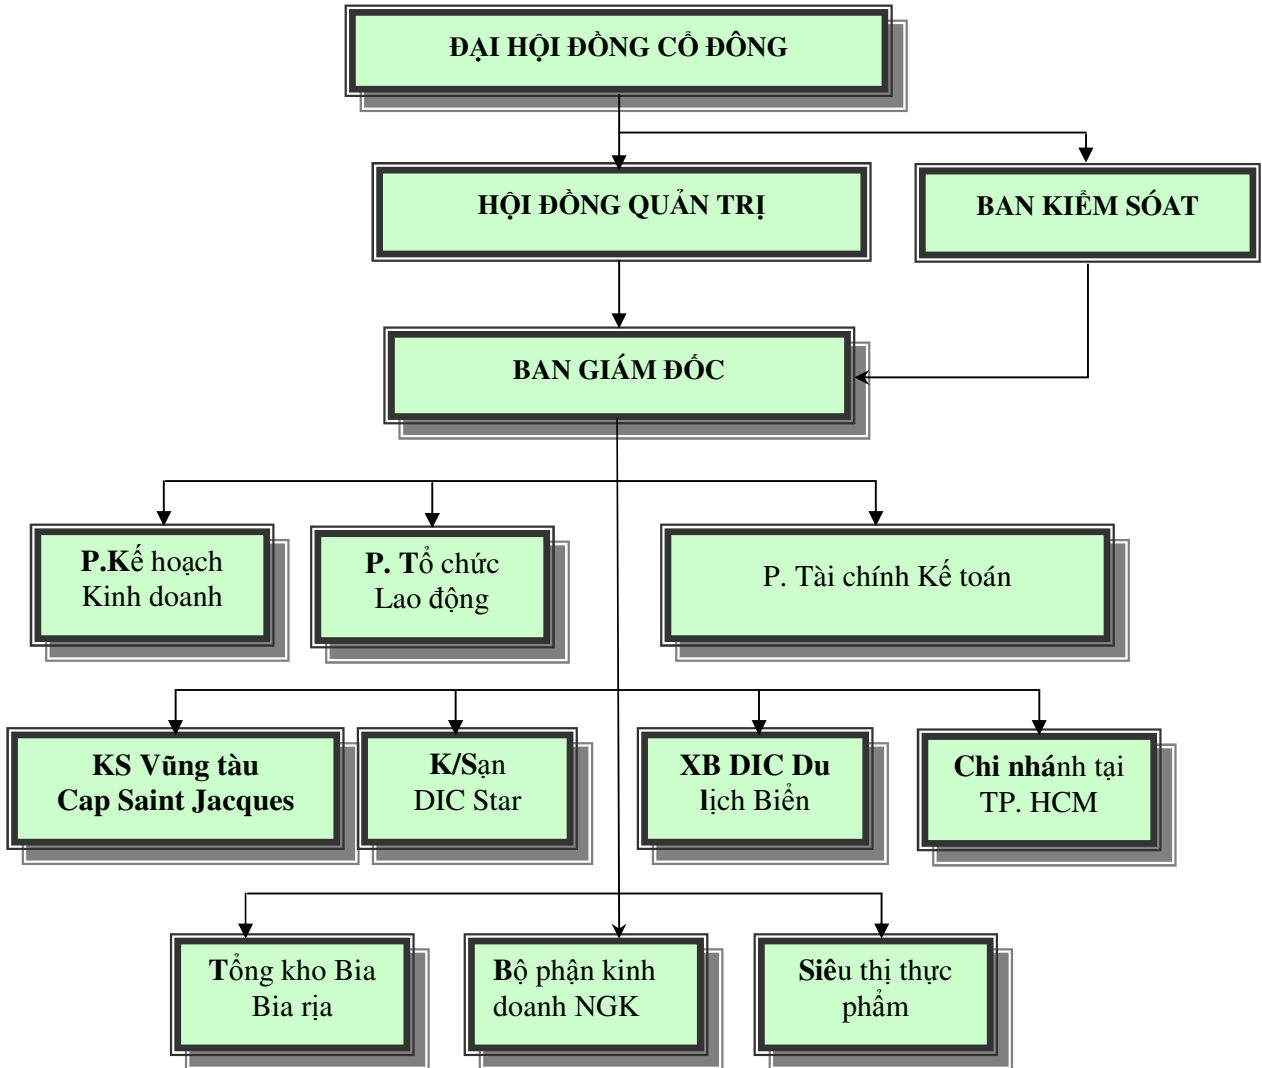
ĐẠI HỘI ĐỒNG CỔ ĐÔNG

HỘI ĐỒNG QUẢN TRỊ

BAN KIỂM SÓAT

BAN GIÁM ĐỐC

P.Kế hoạch Kinh doanh

P. Tổ chức Lao động

P. Tài chính Kế toán

KS Vũng tàu Cap Saint Jacques

K/Sạn DIC Star

XB DIC Du lịch Biển

Chi nhánh tại TP. HCM

Tổng kho Bia Bia rịa

Bộ phận kinh doanh NGK

Siêu thị thực phẩm